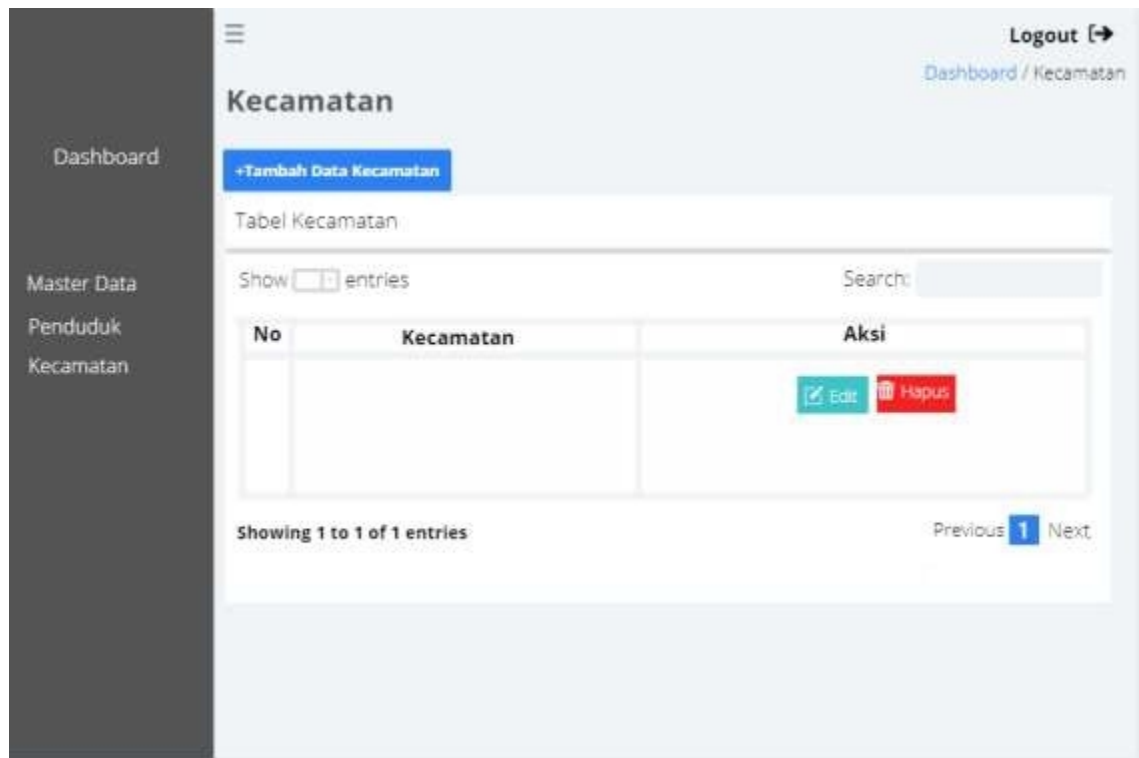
Dashboard

Master Data
Penduduk
Kecamatan

Logout

Dashboard / Kecamatan

Kecamatan

+Tambah Data Kecamatan

Tabel Kecamatan

Show entries

Search:

| No | Kecamatan | Aksi |
|---|---|---|
| | | Edit Hapus |

Showing 1 to 1 of 1 entries

Previous 1 Next